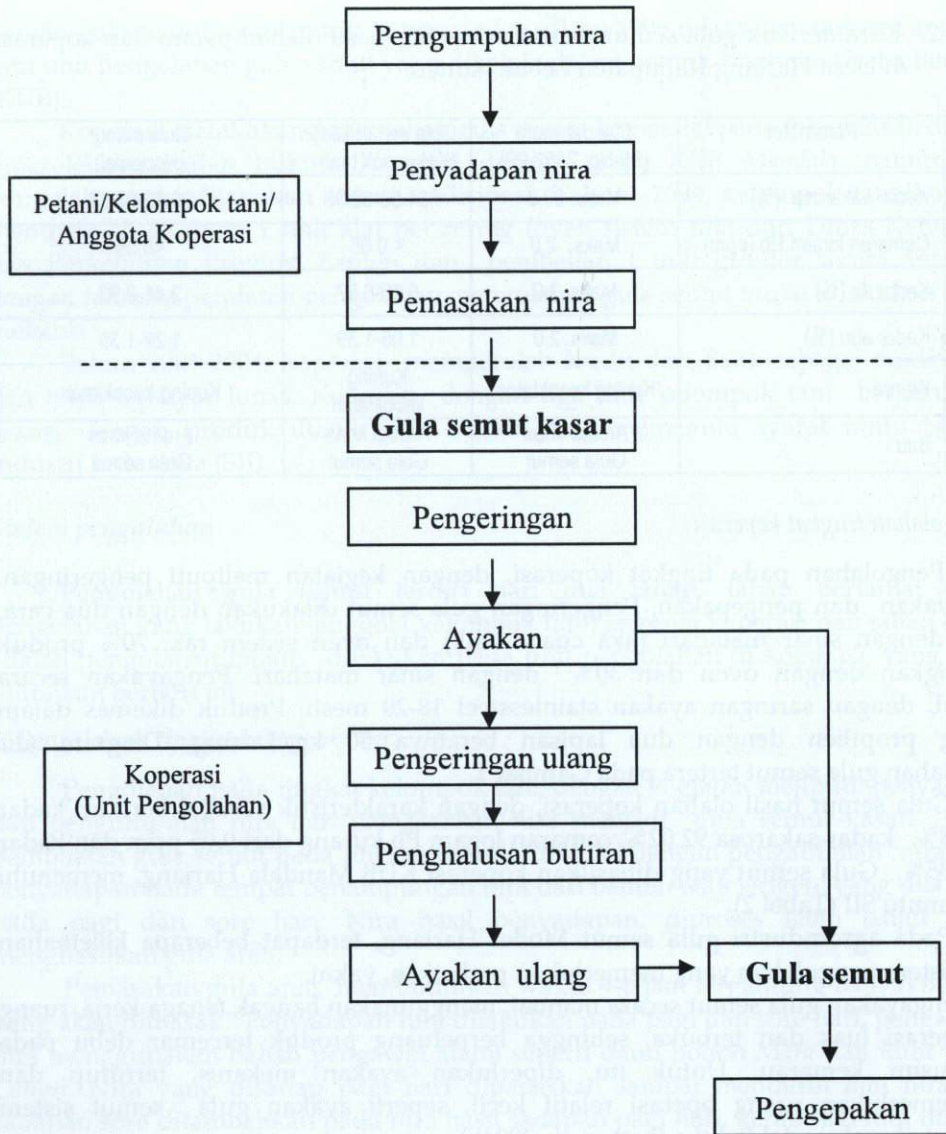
Pengumpulan nira

Penyadapan nira

Petani/Kelompok tani/ Anggota Koperasi

Pemasakan nira

Gula semut kasar

Pengeringan

Ayakan

Koperasi (Unit Pengolahan)

Pengeringan ulang

Penghalusan butiran

Ayakan ulang

Gula semut

Pengepakan